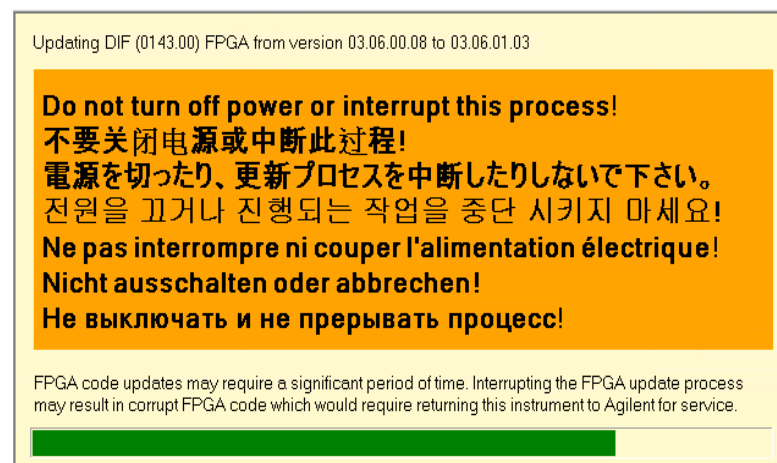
Updating DIF (0143.00) FPGA from version 03.06.00.08 to 03.06.01.03

Do not turn off power or interrupt this process!
不要关闭电源或中断此过程!
電源を切ったり、更新プロセスを中断したりしないで下さい。
전원을 끄거나 진행되는 작업을 중단 시키지 마세요!
Ne pas interrompre ni couper l'alimentation électrique!
Nicht ausschalten oder abbrechen!
Не выключать и не прерывать процесс!

FPGA code updates may require a significant period of time. Interrupting the FPGA update process may result in corrupt FPGA code which would require returning this instrument to Agilent for service.